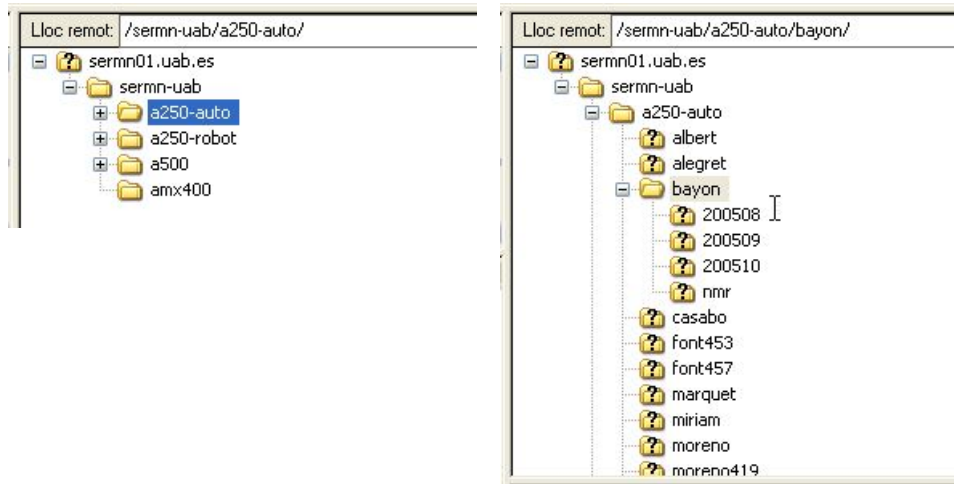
Lloc remot: /sermn-uab/a250-auto/

sermn01.uab.es
sermn-uab
a250-auto
a250-robot
a500
amx400

Lloc remot: /sermn-uab/a250-auto/bayon/

sermn01.uab.es
sermn-uab
a250-auto
albert
alegret
bayon
200508
200509
200510
nmr
casabo
font453
font457
marquet
miriam
moreno
moreno419